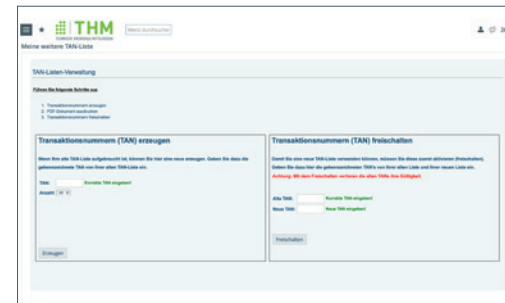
THM

Menü durchsuchen

Meine weitere TAN-Liste

TAN-Listen-Verwaltung

Führen Sie folgende Schritte aus:

1. Transaktionsnummern erzeugen
2. PDF-Dokument ausdrucken
3. Transaktionsnummern freischalten

Transaktionsnummern (TAN) erzeugen

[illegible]

TAN: Korrekte TAN eingeben!

Anzahl: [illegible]

Erzeugen

Transaktionsnummern (TAN) freischalten

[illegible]

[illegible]

Alte TAN: Korrekte TAN eingeben!

Neue TAN: Neue TAN eingeben!

Freischalten